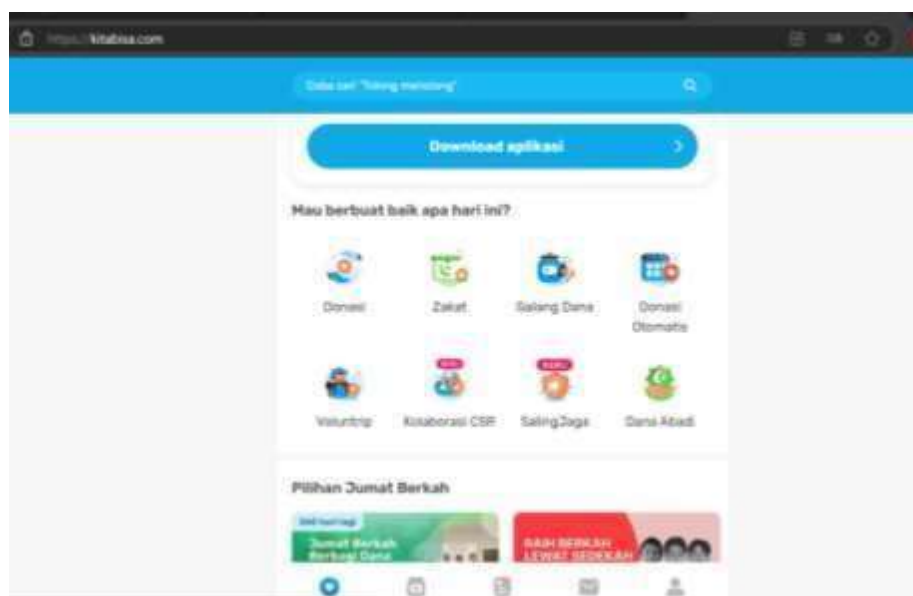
https://kitabisa.com

Coba cari "Tolong menolong"

Download aplikasi

Mau berbuat baik apa hari ini?

Donasi

Zakat

Galang Dana

Donasi Otomatis

Voluntrip

Kolaborasi CSR

SalingJaga

Dana Abadi

Pilihan Jumat Berkah

Jumat Berkah Berbagi Dana

RAIH BERKAH LEWAT SEDEKAH